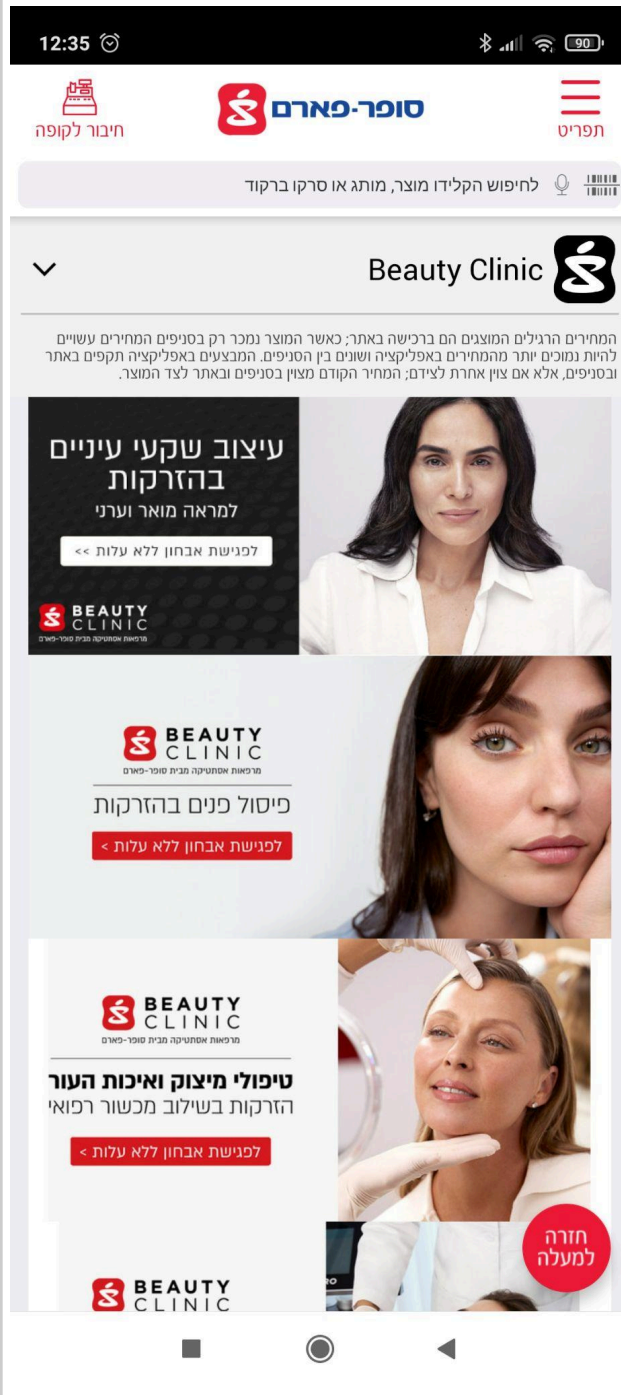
12:35

90

חיבור לקופה

סופר-פארם

תפריט

לחיפוש הקלידו מוצר, מותג או סרקו ברקוד

Beauty Clinic

המחירים הרגילים המוצגים הם ברכישה באתר; כאשר המוצר נמכר רק בסניפים המחירים עשויים להיות נמוכים יותר מהמחירים באפליקציה ושונים בין הסניפים. המבצעים באפליקציה תקפים באתר ובסניפים, אלא אם צוין אחרת לצידם; המחיר הקודם מצוין בסניפים ובאתר לצד המוצר.

עיצוב שקעי עיניים בהזרקות

למראה מואר וערני

לפגישת אבחון ללא עלות <<

BEAUTY CLINIC

מרפאות אסתטיקה מבית סופר-פארם

BEAUTY CLINIC

מרפאות אסתטיקה מבית סופר-פארם

פיסול פנים בהזרקות

לפגישת אבחון ללא עלות <

BEAUTY CLINIC

מרפאות אסתטיקה מבית סופר-פארם

טיפולי מיצוק ואיכות העור

הזרקות בשילוב מכשור רפואי

לפגישת אבחון ללא עלות <

BEAUTY CLINIC

חזרה למעלה